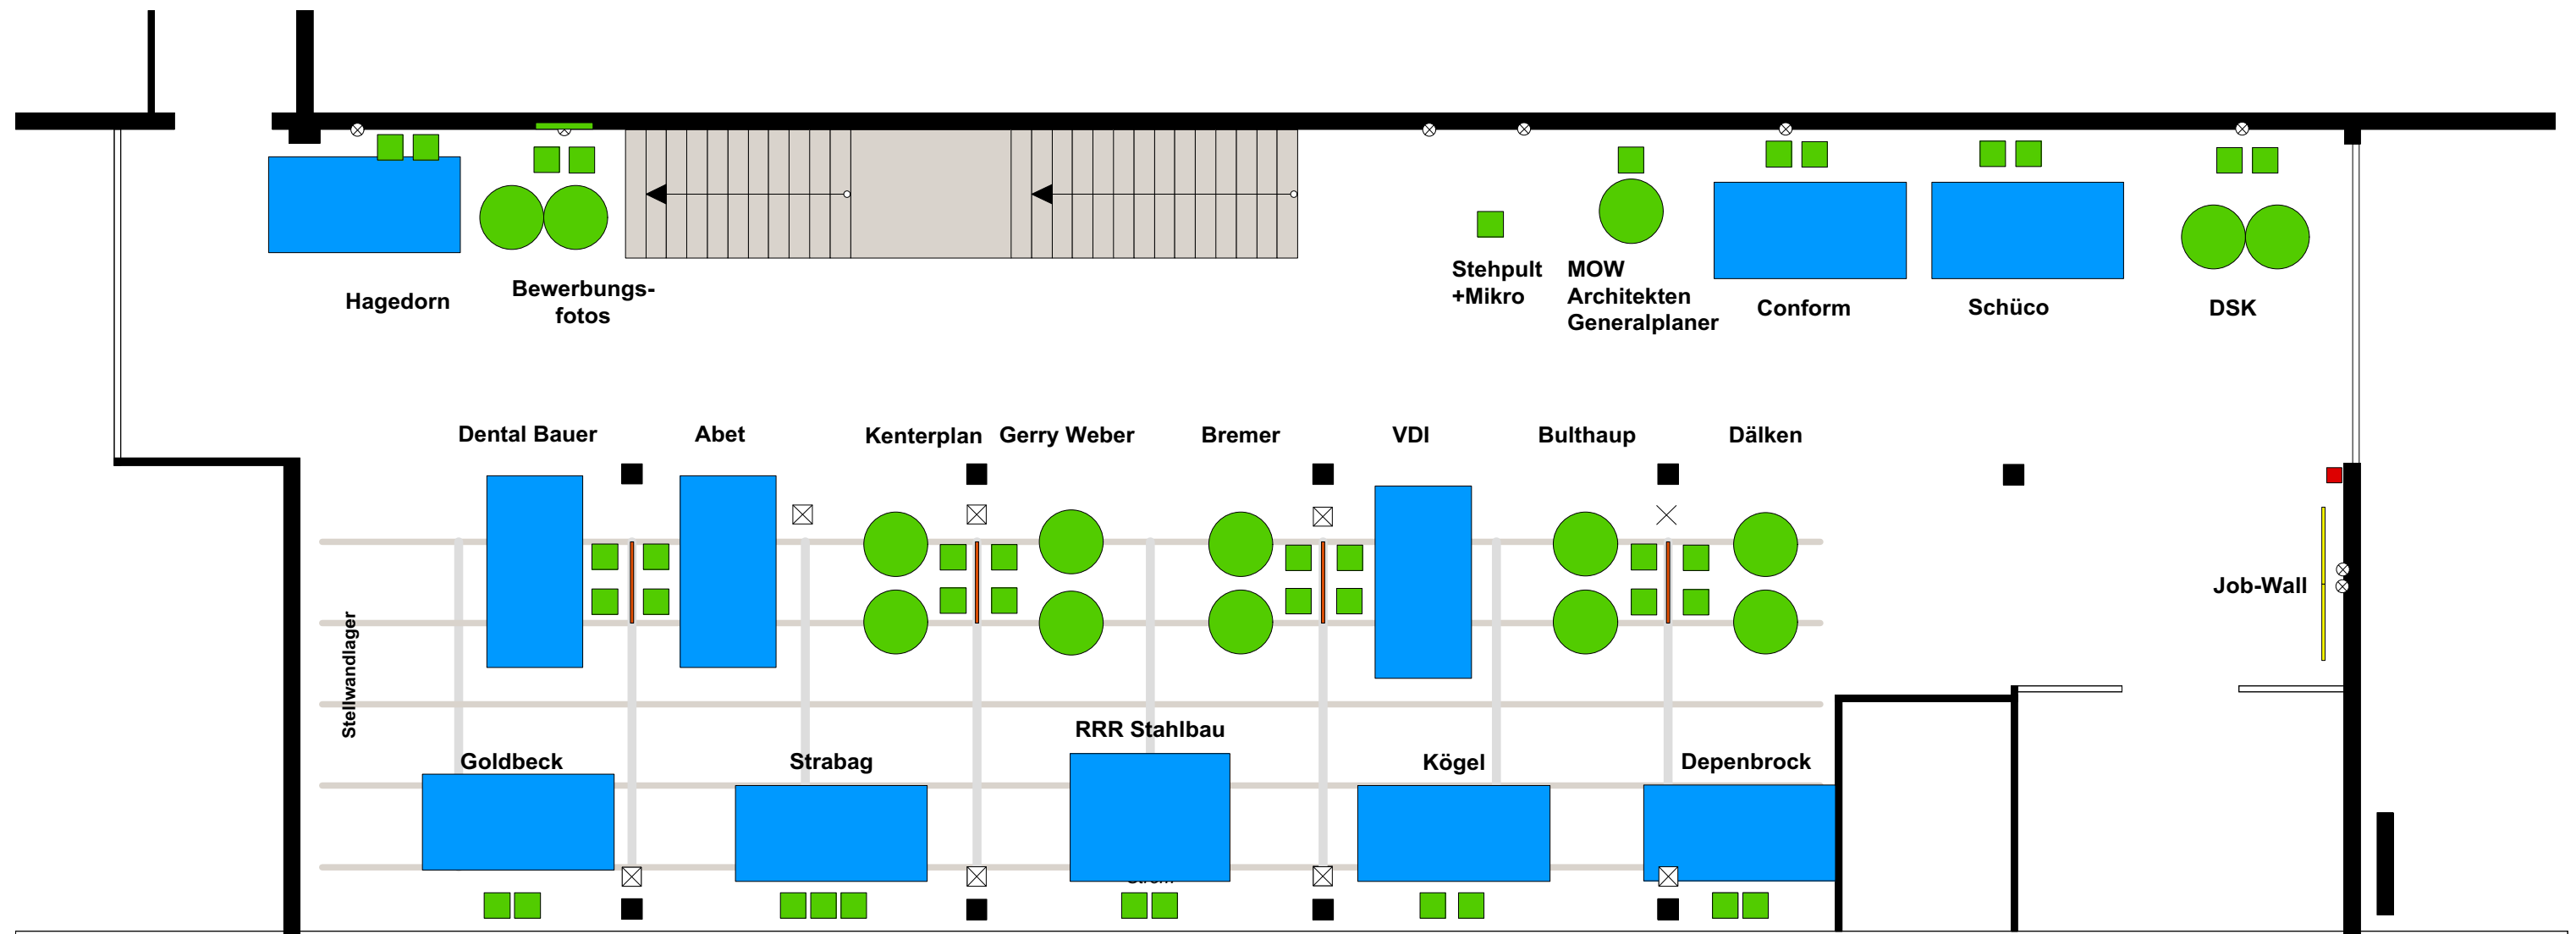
Hagedorn

Bewerbungsfotos

Stehpult +Mikro

MOW Architekten Generalplaner

Conform

Schüco

DSK

Dental Bauer

Abet

Kenterplan

Gerry Weber

Bremer

VDI

Bulthaup

Dälken

Job-Wall

Stellwandlager

Goldbeck

Strabag

RRR Stahlbau

Kögel

Depenbrock